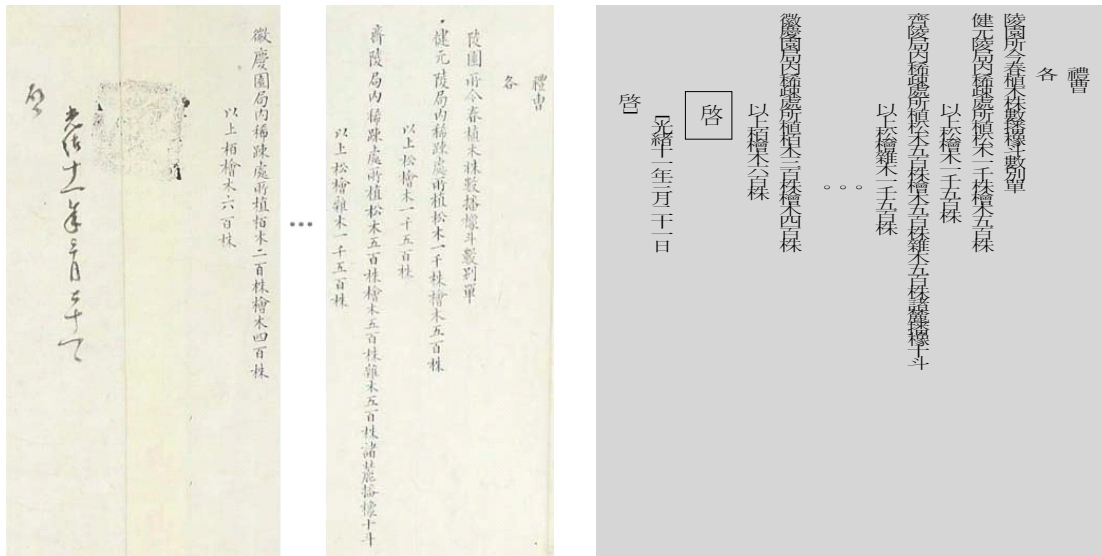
禮曹

各

陵園所今春植木株數播橡斗數別單

健元陵局內稀踈處所植松木一千株檜木五百株

以上松檜木一千五百株

齊陵局內稀踈處所植松木五百株檜木五百株雜木五百株諸處播橡十斗

以上松檜雜木一千五百株

徽慶園局內稀踈處所植栢木二百株檜木四百株

以上栢檜木六百株

光緖十二年三月二十日

啓

禮曹

各

陵園所今春植木株數播橡斗數別單

健元陵局內稀踈處所植松木一千株檜木五百株

以上松檜木一千五百株

齊陵局內稀踈處所植松木五百株檜木五百株雜木五百株諸處播橡十斗

以上松檜雜木一千五百株

。。。

徽慶園局內稀踈處所植栢木二百株檜木四百株

以上栢檜木六百株

啓

光緖十二年三月二十日

啓